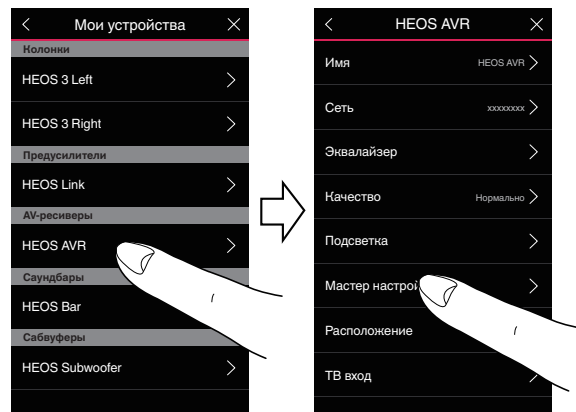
<
Мои устройства
×
Колонки
HEOS 3 Left
HEOS 3 Right
Предусилители
HEOS Link
AV-ресиверы
HEOS AVR
Саундбары
HEOS Bar
Сабвуферы
HEOS Subwoofer

<
HEOS AVR
×
Имя
HEOS AVR
Сеть
xxxxxxxx
Эквалайзер
Качество
Нормально
Подсветка
Мастер настрой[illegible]
Расположение
ТВ вход